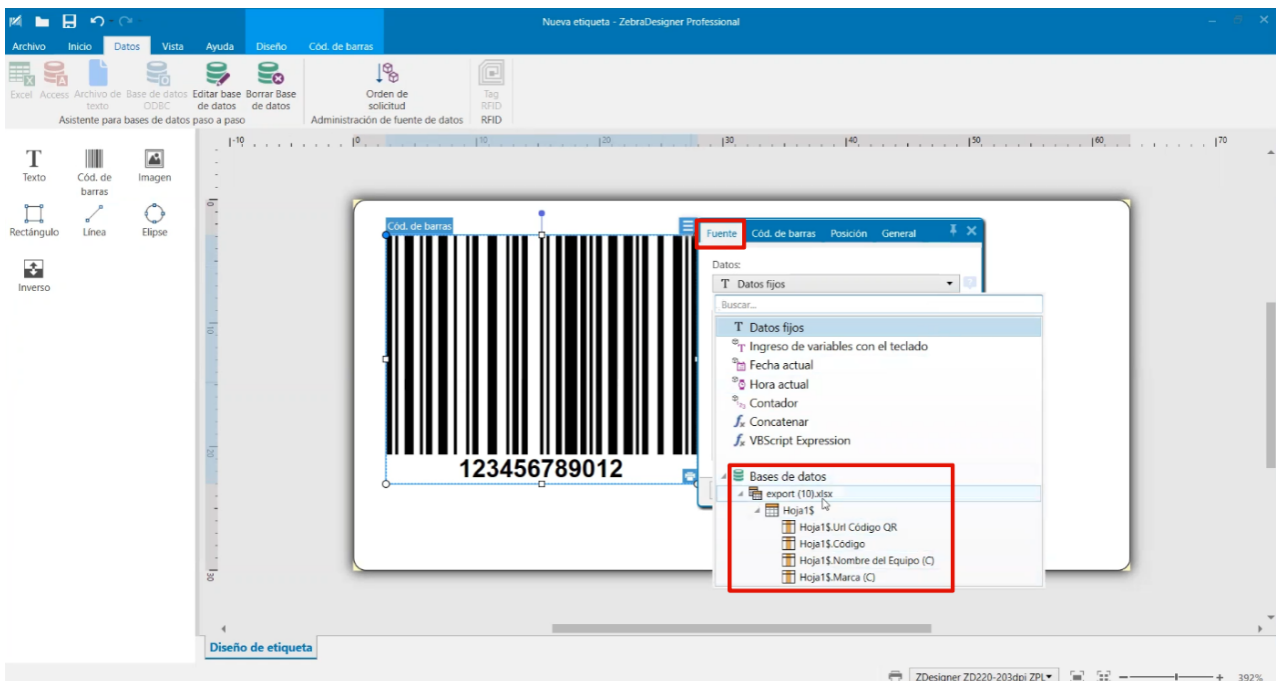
Nueva etiqueta - ZebraDesigner Professional

Archivo Inicio Datos Vista Ayuda Diseño Cód. de barras

Excel Access Archivo de texto Base de datos ODBC Editar base de datos Borrar Base de datos
Asistente para bases de datos paso a paso

Orden de solicitud
Administración de fuente de datos

Tag RFID
RFID

Texto Cód. de barras Imagen
Rectángulo Línea Elipse
Inverso

-10 0 10 20 30 40 50 60 70

Cód. de barras

12345678901 2

Fuente Cód. de barras Posición General

Datos:
Datos fijos
Buscar...
Datos fijos
Ingreso de variables con el teclado
Fecha actual
Hora actual
Contador
Concatenar
VBScript Expression
Bases de datos
export (10).xlsx
Hoja1$
Hoja1$.Url Código QR
Hoja1$.Código
Hoja1$.Nombre del Equipo (C)
Hoja1$.Marca (C)

Diseño de etiqueta

ZDesigner ZD220-203dpi ZPL 392%